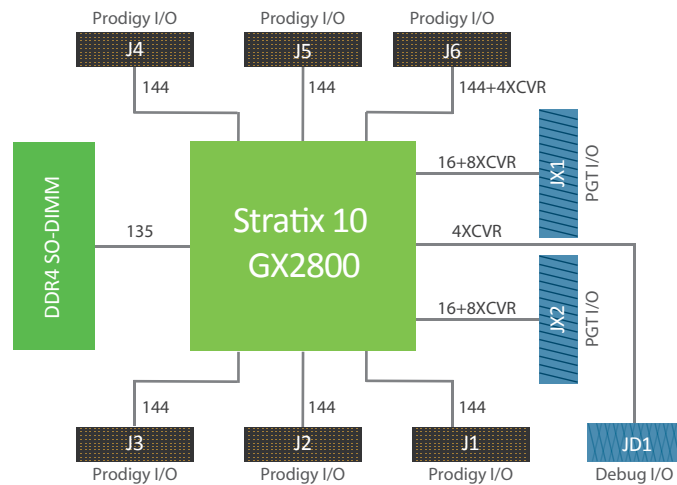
Prodigy I/O
J4
Prodigy I/O
J5
Prodigy I/O
J6
144
144
144+4XCVR
DDR4 SO-DIMM
135
Stratix 10
GX2800
16+8XCVR
JX1
PGT I/O
4XCVR
16+8XCVR
JX2
PGT I/O
144
144
144
J3
Prodigy I/O
J2
Prodigy I/O
J1
Prodigy I/O
JD1
Debug I/O